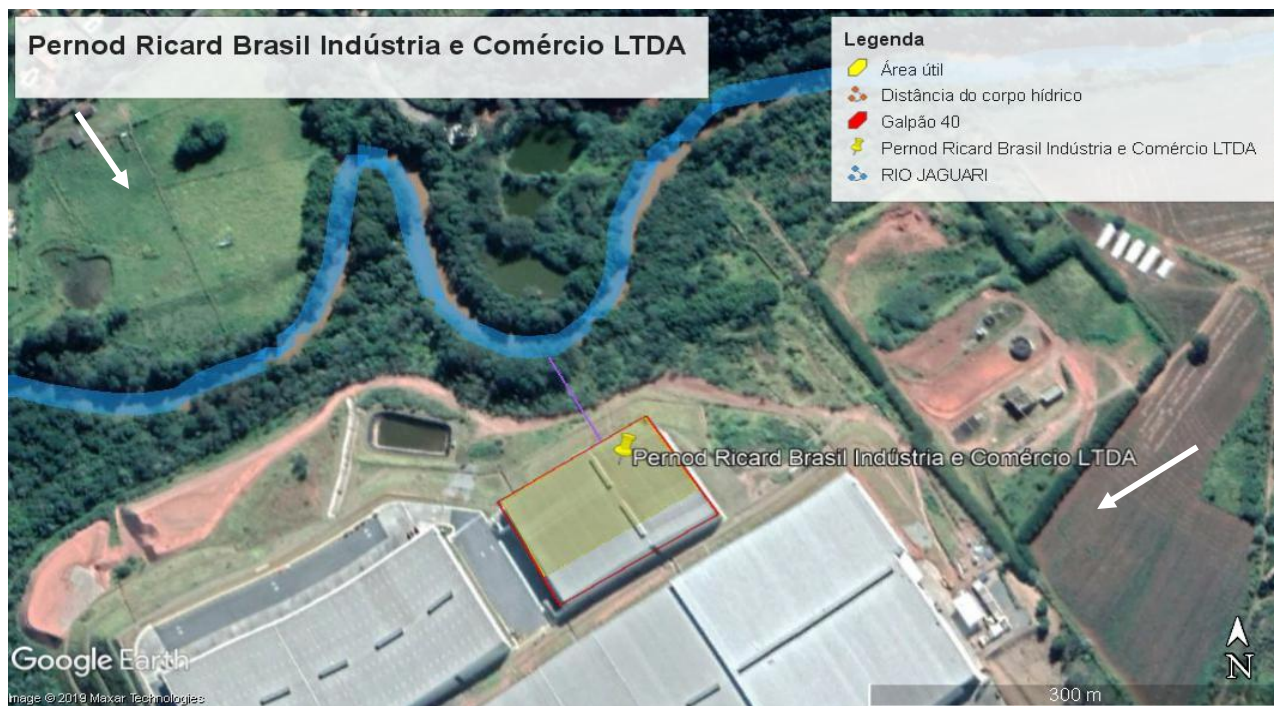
Pernod Ricard Brasil Indústria e Comércio LTDA

Legenda
Área útil
Distância do corpo hídrico
Galpão 40
Pernod Ricard Brasil Indústria e Comércio LTDA
RIO JAGUARI

Pernod Ricard Brasil Indústria e Comércio LTDA

Google Earth
Image © 2019 Maxar Technologies
300 m
N